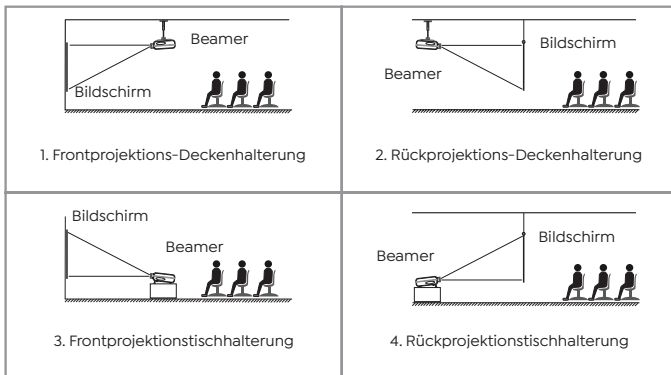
| | |
|---|---|
| Beamer<br>Bildschirm<br>1. Frontprojektions-Deckenhalterung | Bildschirm<br>Beamer<br>2. Rückprojektions-Deckenhalterung |
| Bildschirm<br>Beamer<br>3. Frontprojektionstischhalterung | Bildschirm<br>Beamer<br>4. Rückprojektionstischhalterung |